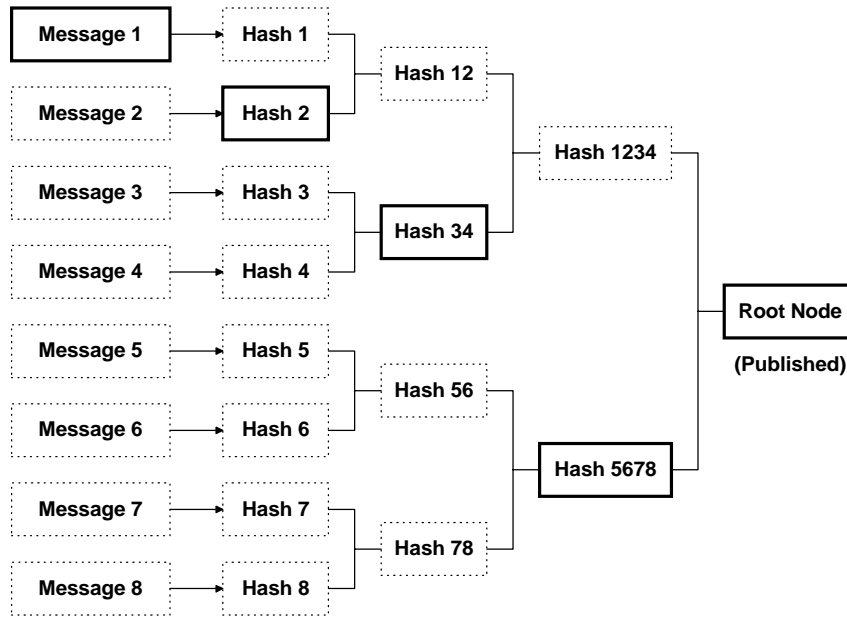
Message 1
Hash 1
Message 2
Hash 2
Hash 12
Hash 1234
Message 3
Hash 3
Message 4
Hash 4
Hash 34
Root Node
(Published)
Message 5
Hash 5
Message 6
Hash 6
Hash 56
Hash 5678
Message 7
Hash 7
Message 8
Hash 8
Hash 78